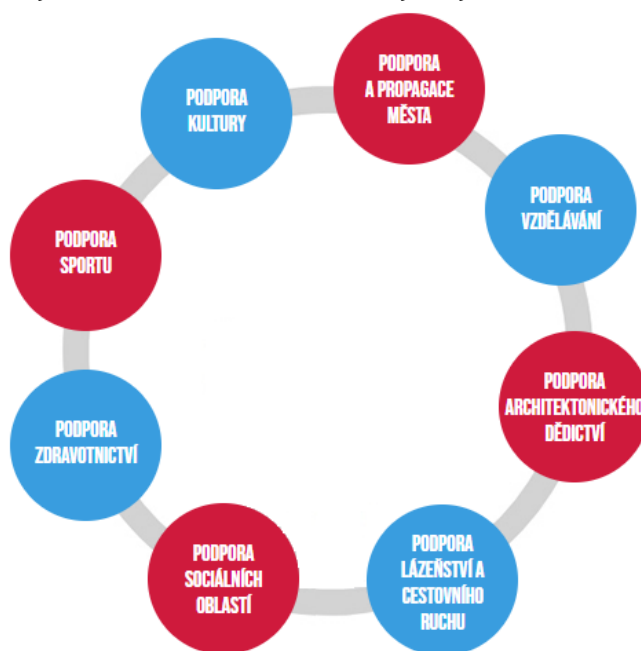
PODPORA KULTURY

PODPORA A PROPAGACE MĚSTA

PODPORA VZDĚLÁVÁNÍ

PODPORA SPORTU

PODPORA ARCHITEKTONICKÉHO DĚDICTVÍ

PODPORA ZDRAVOTNICTVÍ

PODPORA SOCIÁLNÍCH OBLASTÍ

PODPORA LÁZEŇSTVÍ A CESTOVNÍHO RUCHU